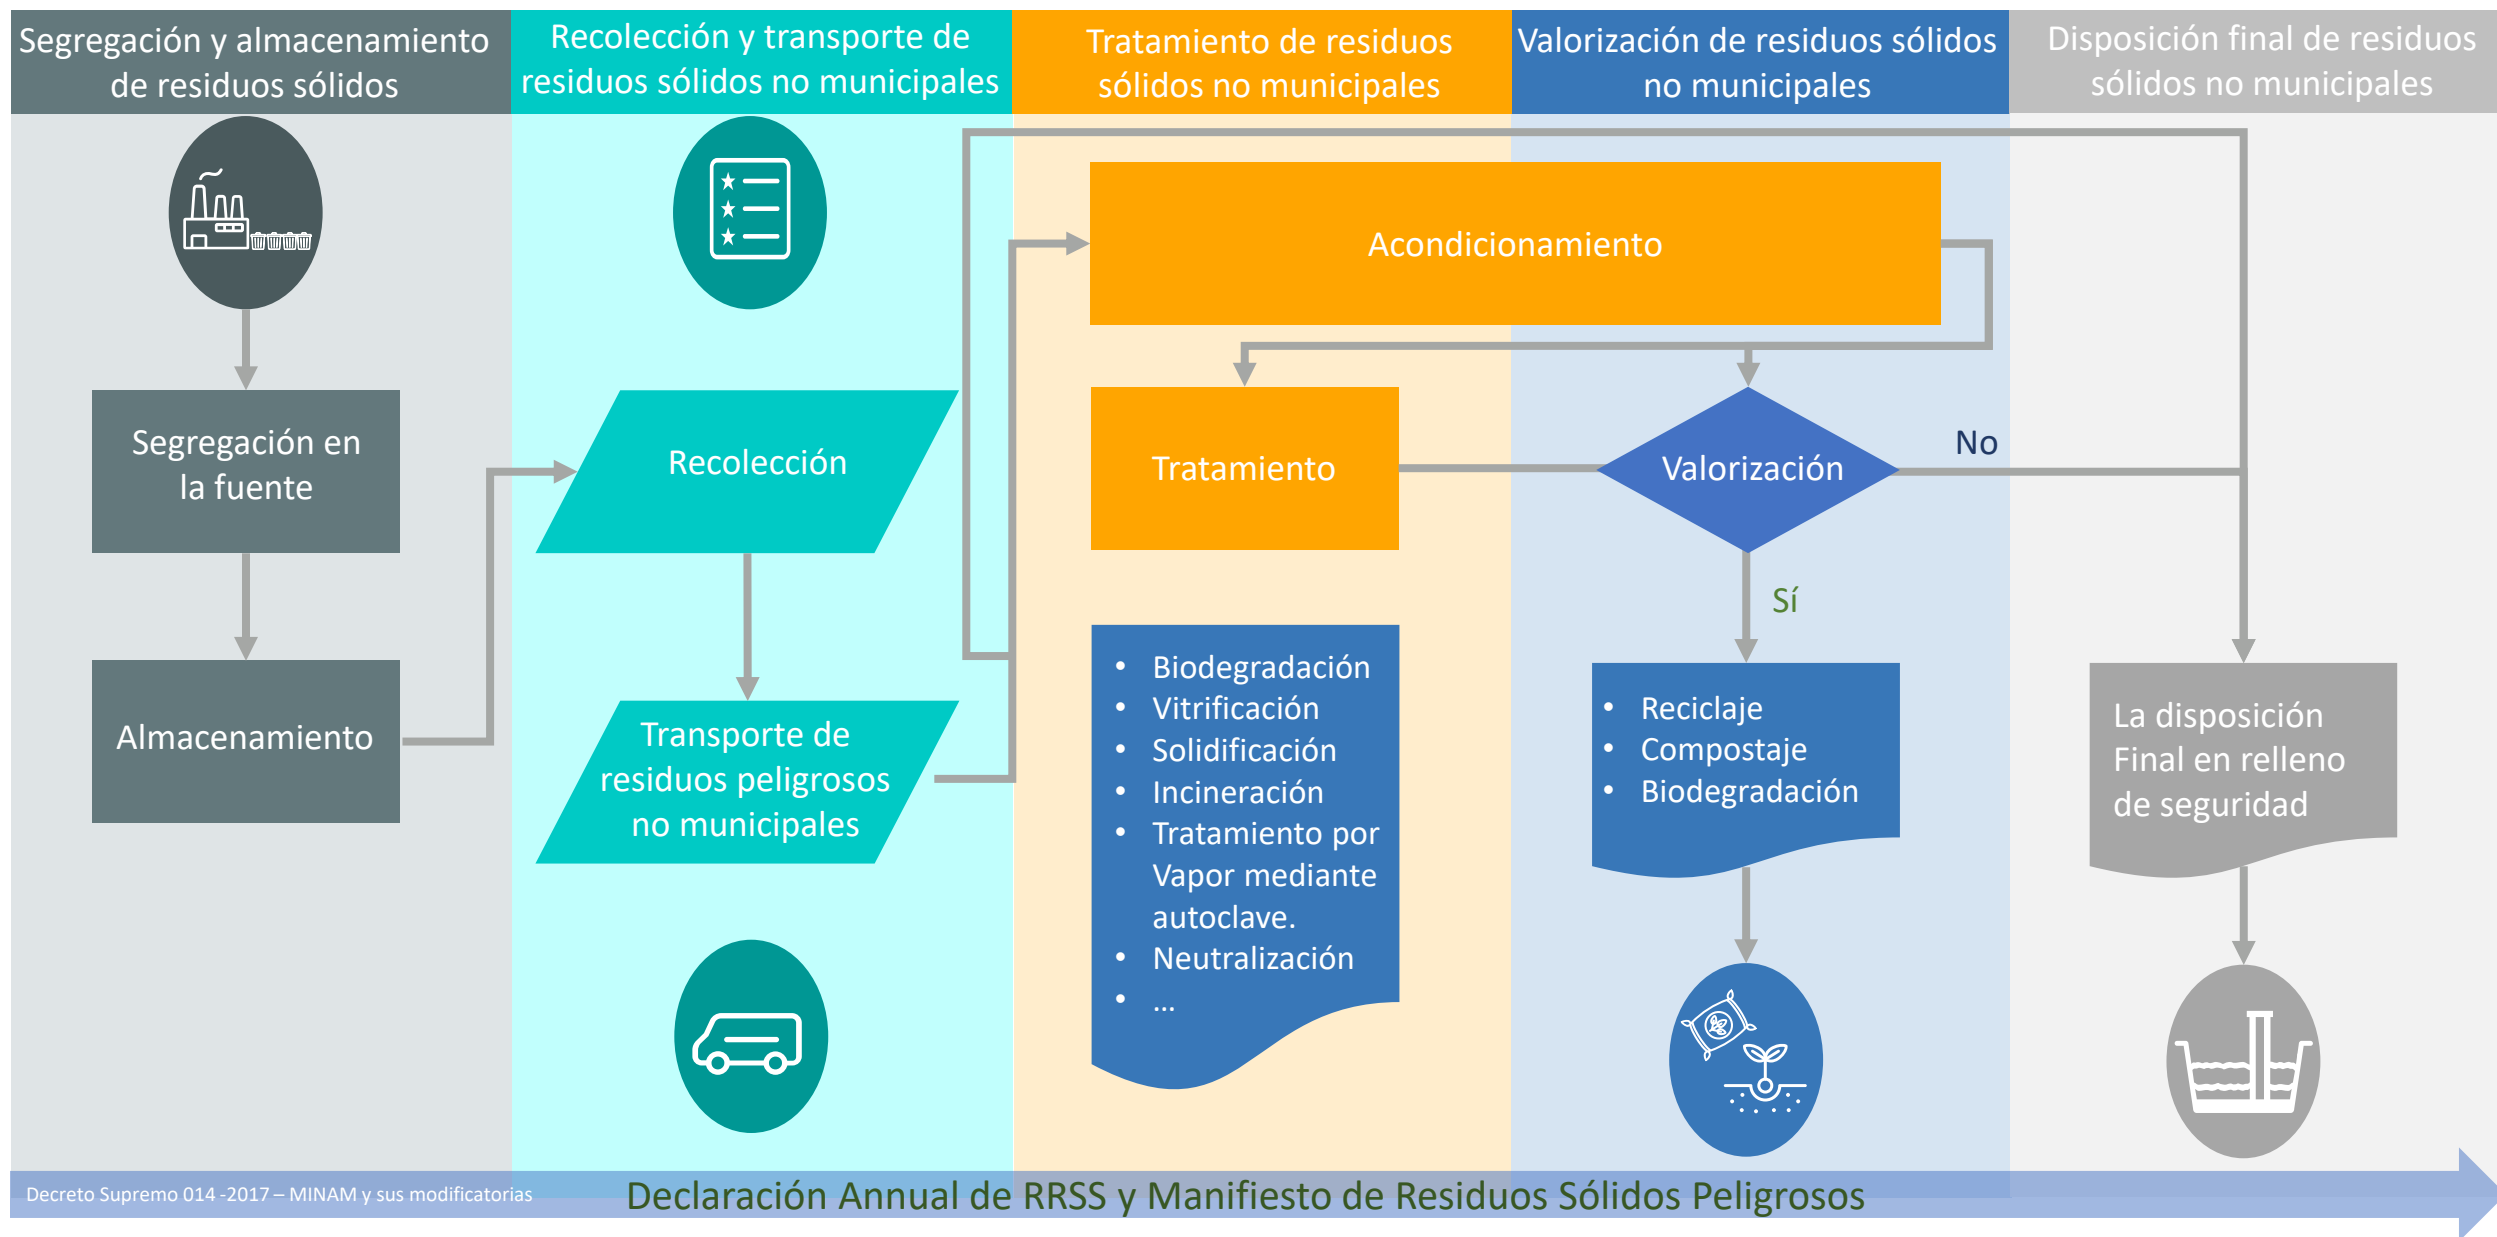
Segregación y almacenamiento de residuos sólidos

Recolección y transporte de residuos sólidos no municipales

Tratamiento de residuos sólidos no municipales

Valorización de residuos sólidos no municipales

Disposición final de residuos sólidos no municipales

Segregación en la fuente

Almacenamiento

Recolección

Transporte de residuos peligrosos no municipales

Acondicionamiento

Tratamiento

Valorización

No

Sí

- Biodegradación
- Vitrificación
- Solidificación
- Incineración
- Tratamiento por Vapor mediante autoclave.
- Neutralización
- ...

- Reciclaje
- Compostaje
- Biodegradación

La disposición Final en relleno de seguridad

Decreto Supremo 014 -2017 – MINAM y sus modificatorias

Declaración Annual de RRSS y Manifiesto de Residuos Sólidos Peligrosos